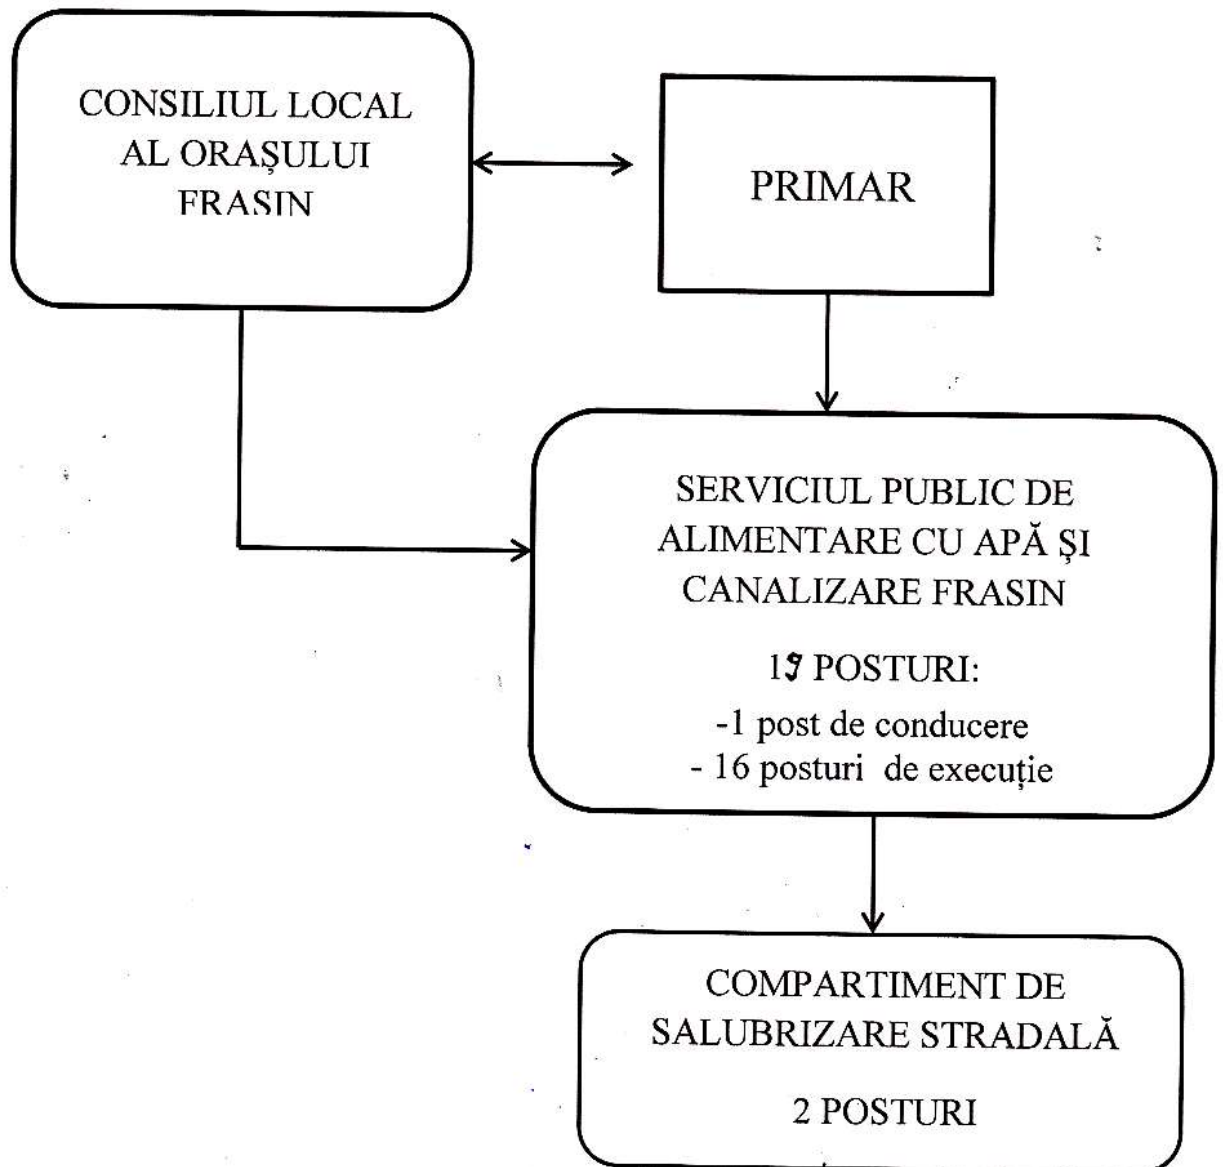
CONSILIUL LOCAL AL ORAȘULUI FRASIN

PRIMAR

SERVICIUL PUBLIC DE ALIMENTARE CU APĂ ȘI CANALIZARE FRASIN

17 POSTURI:

-1 post de conducere
- 16 posturi de execuție

COMPARTIMENT DE SALUBRIZARE STRADALĂ

2 POSTURI